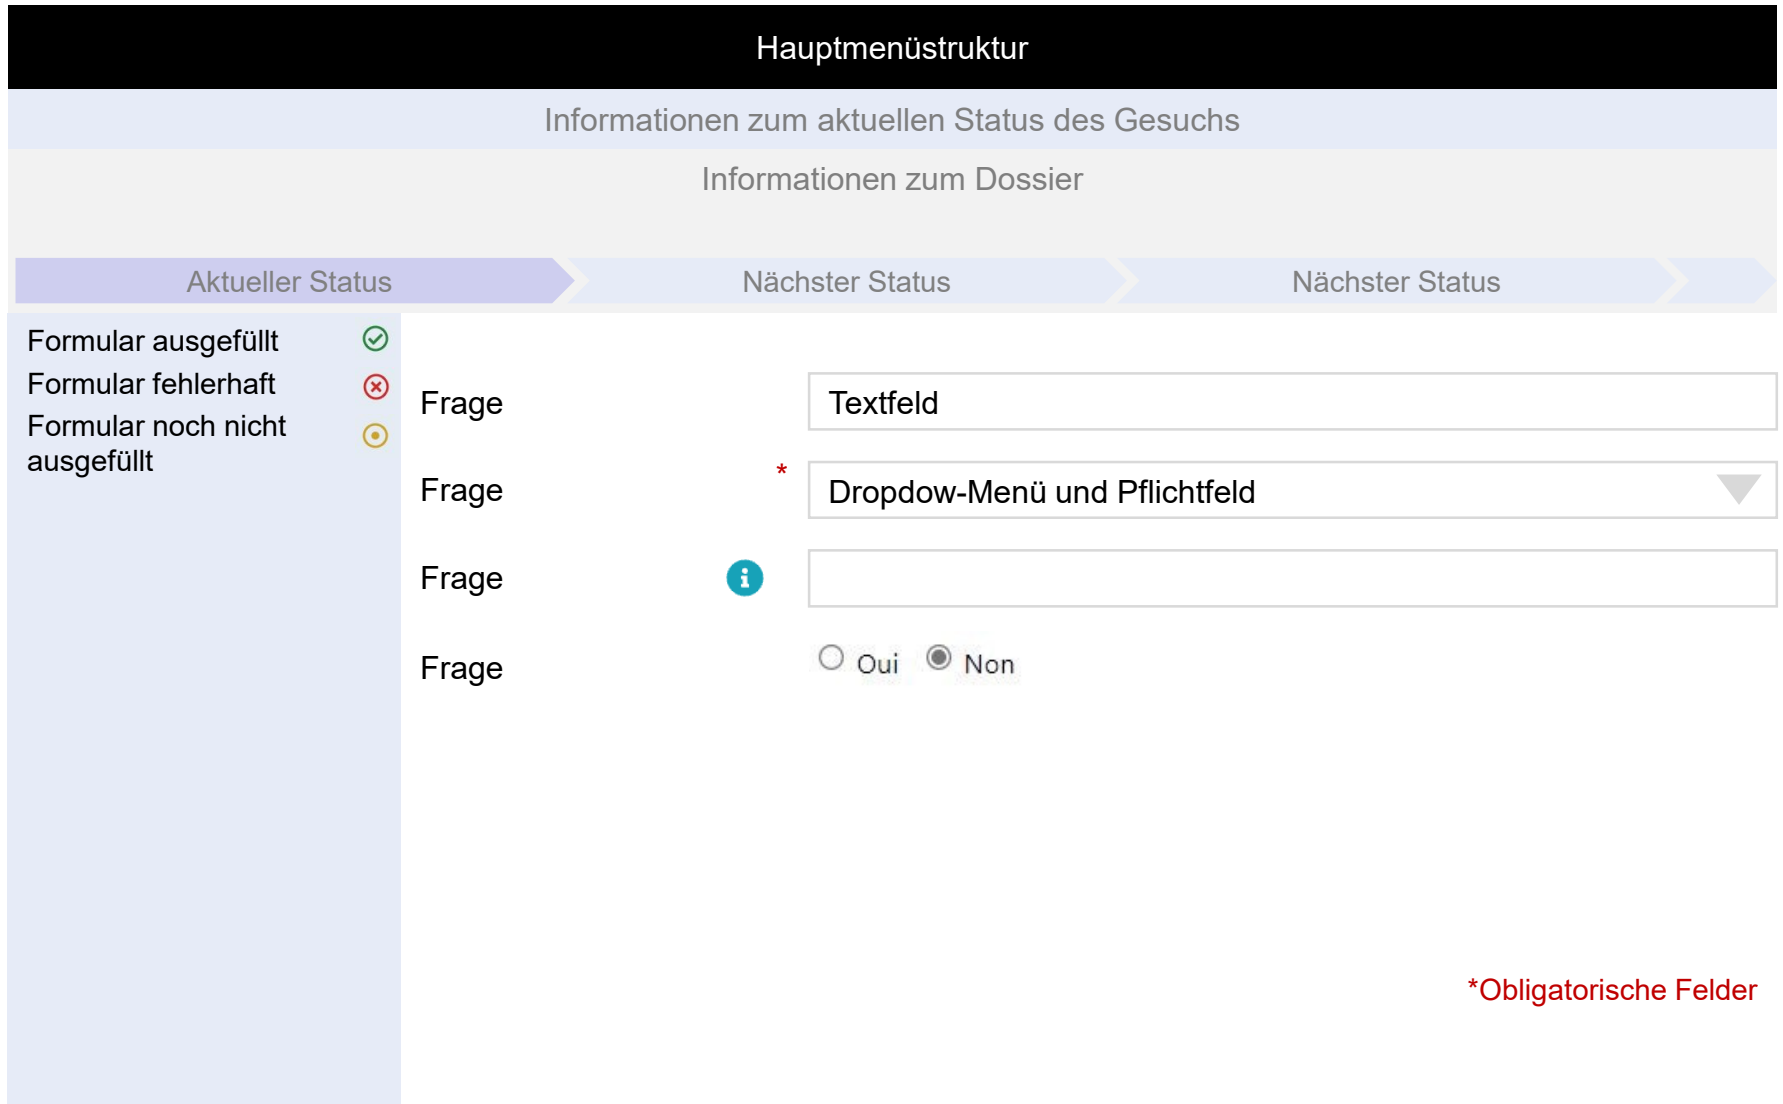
Hauptmenüstruktur

Informationen zum aktuellen Status des Gesuchs

Informationen zum Dossier

Aktueller Status | Nächster Status | Nächster Status

Formular ausgefüllt
Formular fehlerhaft
Formular noch nicht ausgefüllt

Frage Textfeld

Frage * Dropdow-Menü und Pflichtfeld

Frage

Frage Oui Non

*Obligatorische Felder